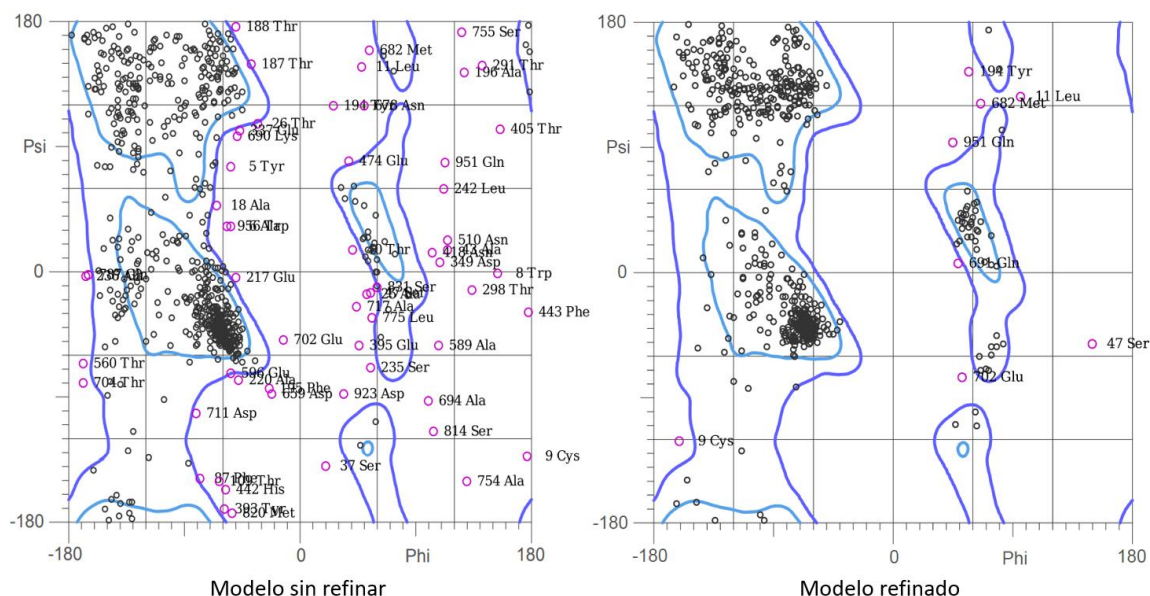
180
Psi
0
-180
-180
0
Phi
180
188 Thr
187 Thr
26 Thr
337 Glu
690 Lys
5 Tyr
18 Ala
956 Ala
36 Trp
217 Glu
287 Glu
702 Glu
560 Thr
704 Thr
596 Glu
220 Ala
145 Phe
659 Asp
711 Asp
87 Phe
109 Thr
442 His
393 Tyr
820 Met
682 Met
11 Leu
194 Tyr
676 Asn
474 Glu
755 Ser
291 Thr
196 Ala
405 Thr
951 Gln
242 Leu
510 Asn
134 Asp
349 Asp
8 Trp
298 Thr
443 Phe
717 Ala
775 Leu
395 Glu
589 Ala
235 Ser
923 Asp
694 Ala
814 Ser
9 Cys
37 Ser
754 Ala
Modelo sin refinar

180
Psi
0
-180
-180
0
Phi
180
194 Tyr
11 Leu
682 Met
951 Gln
691 Gln
47 Ser
702 Glu
9 Cys
Modelo refinado